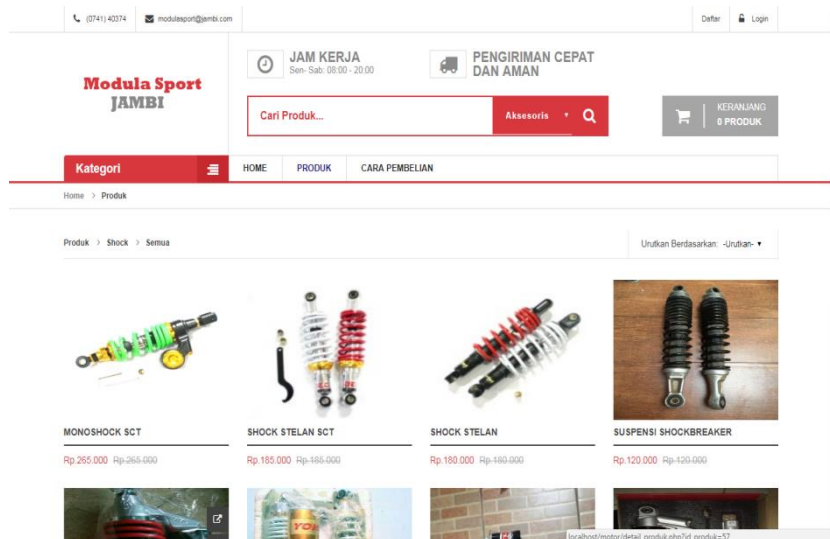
(0741) 40374 modulesport@jambi.com

Daftar Login

Modula Sport JAMBI

JAM KERJA
Sen- Sab: 08:00 - 20:00

PENGIRIMAN CEPAT DAN AMAN

Cari Produk...

Aksesoris

KERANJANG
0 PRODUK

Kategori

HOME PRODUK CARA PEMBELIAN

Home > Produk

Produk > Shock > Semua

Urutkan Berdasarkan: -Urutkan-

MONOSHOCK SCT
Rp.265.000 Rp.265.000

SHOCK STELAN SCT
Rp.185.000 Rp.185.000

SHOCK STELAN
Rp.180.000 Rp.180.000

SUSPENSI SHOCKBREAKER
Rp.120.000 Rp.120.000

localhost/motor/detail_produk.php?id_produk=57